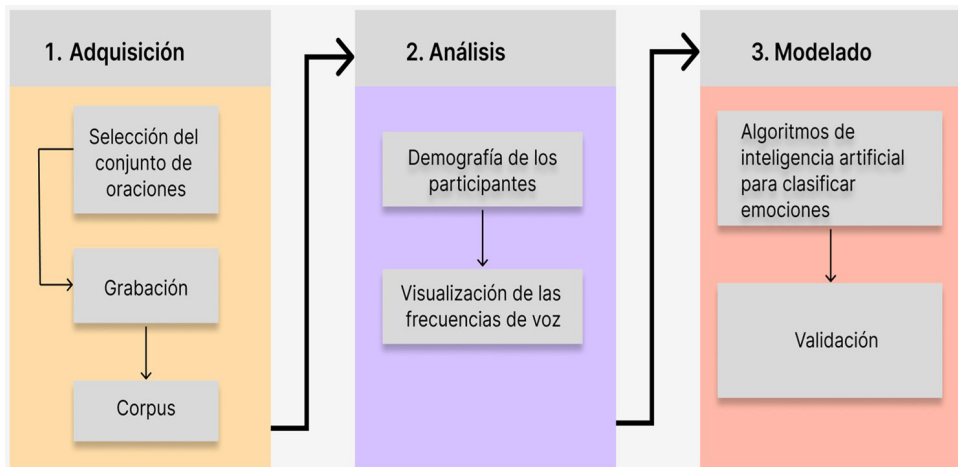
1. Adquisición

Selección del conjunto de oraciones

Grabación

Corpus

2. Análisis

Demografía de los participantes

Visualización de las frecuencias de voz

3. Modelado

Algoritmos de inteligencia artificial para clasificar emociones

Validación